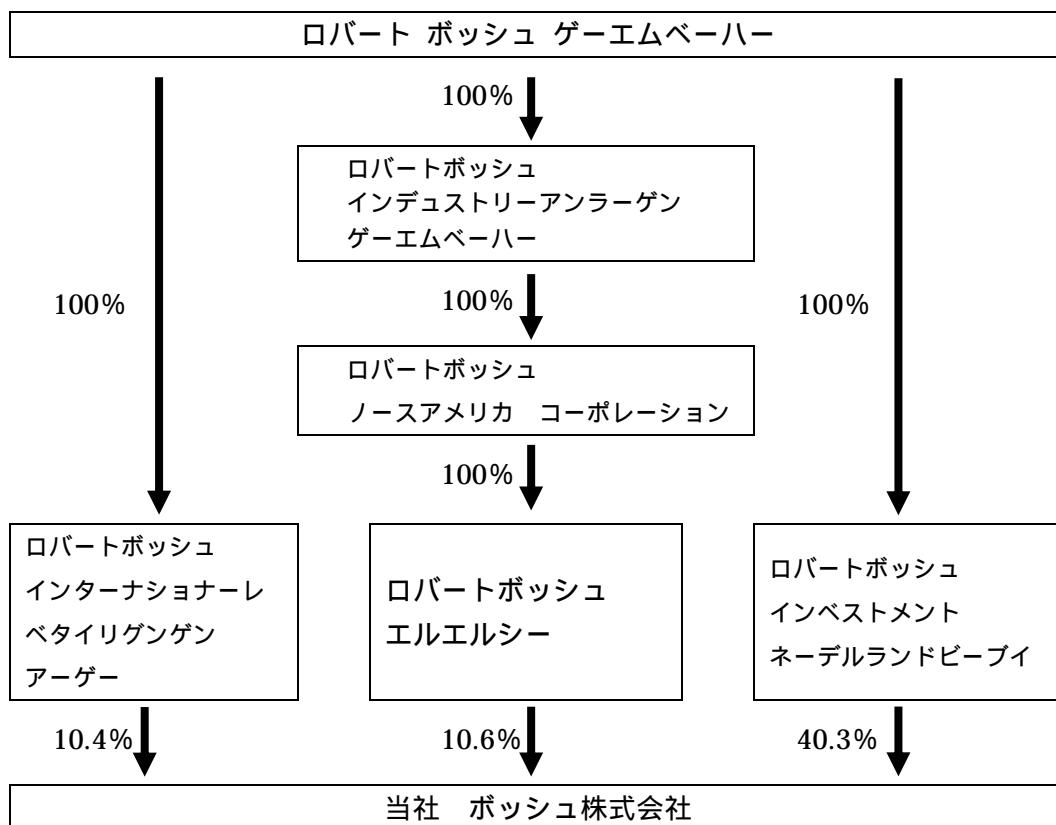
ロバート ボッシュ ゲーエムベーハー

100%

ロバートボッシュ
インデュストリーアンラーゲン
ゲーエムベーハー

100%

100%

100%

ロバートボッシュ
ノースアメリカ　コーポレーション

100%

ロバートボッシュ
インターナショナーレ
ベタイリグンゲン
アーゲー

ロバートボッシュ
エルエルシー

ロバートボッシュ
インベストメント
ネーデルランドビーブイ

10.4%

10.6%

40.3%

当社　ボッシュ株式会社